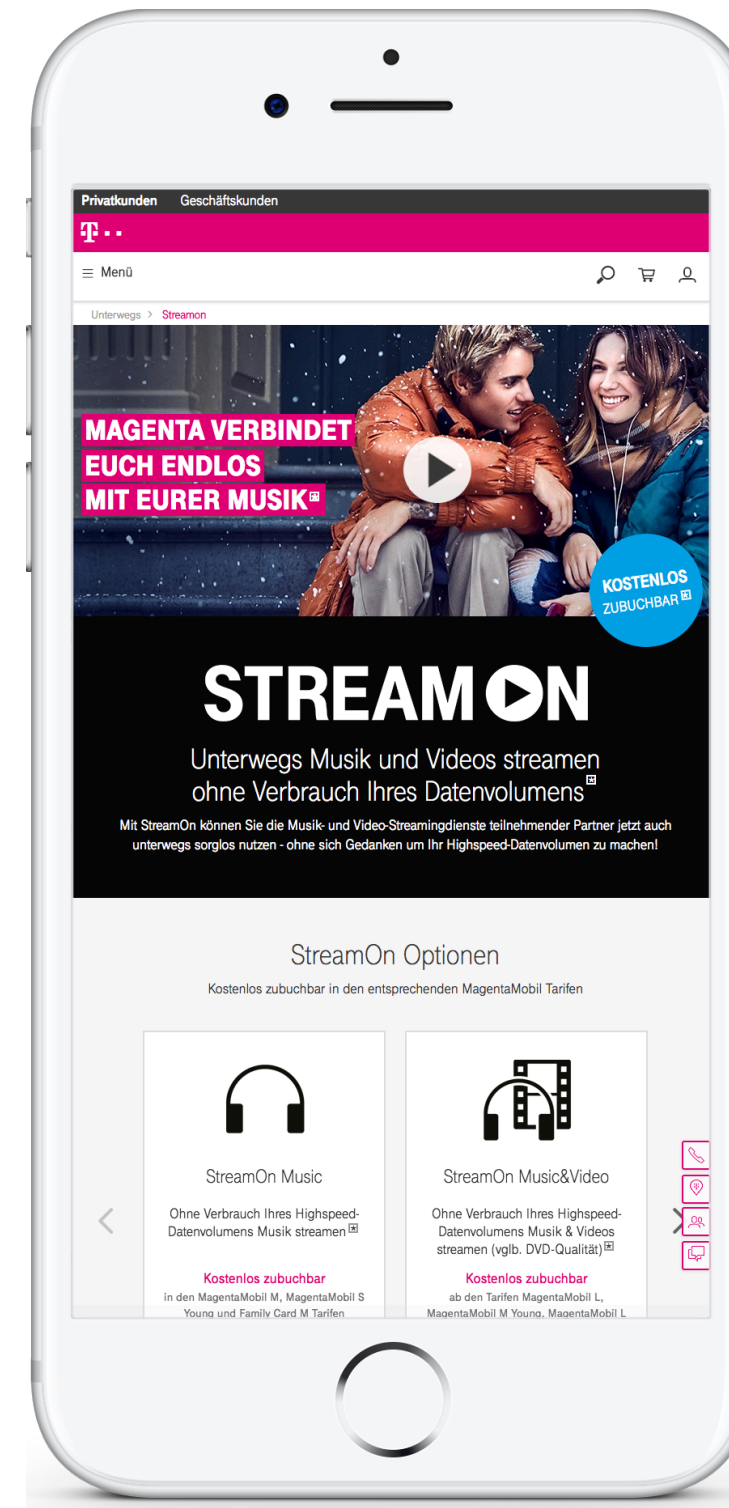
Privatkunden Geschäftskunden

T · ·

≡ Menü

Unterwegs > Streamon

MAGENTA VERBINDET
EUCH ENDLOS
MIT EURER MUSIK

KOSTENLOS ZUBUCHBAR

STREAMON

Unterwegs Musik und Videos streamen ohne Verbrauch Ihres Datenvolumens

Mit StreamOn können Sie die Musik- und Video-Streamingdienste teilnehmender Partner jetzt auch unterwegs sorglos nutzen - ohne sich Gedanken um Ihr Highspeed-Datenvolumen zu machen!

StreamOn Optionen

Kostenlos zubuchbar in den entsprechenden MagentaMobil Tarifen

StreamOn Music

Ohne Verbrauch Ihres Highspeed-Datenvolumens Musik streamen

Kostenlos zubuchbar

in den MagentaMobil M, MagentaMobil S Young und Family Card M Tarifen

StreamOn Music&Video

Ohne Verbrauch Ihres Highspeed-Datenvolumens Musik & Videos streamen (vglb. DVD-Qualität)

Kostenlos zubuchbar

ab den Tarifen MagentaMobil L, MagentaMobil M Young, MagentaMobil L